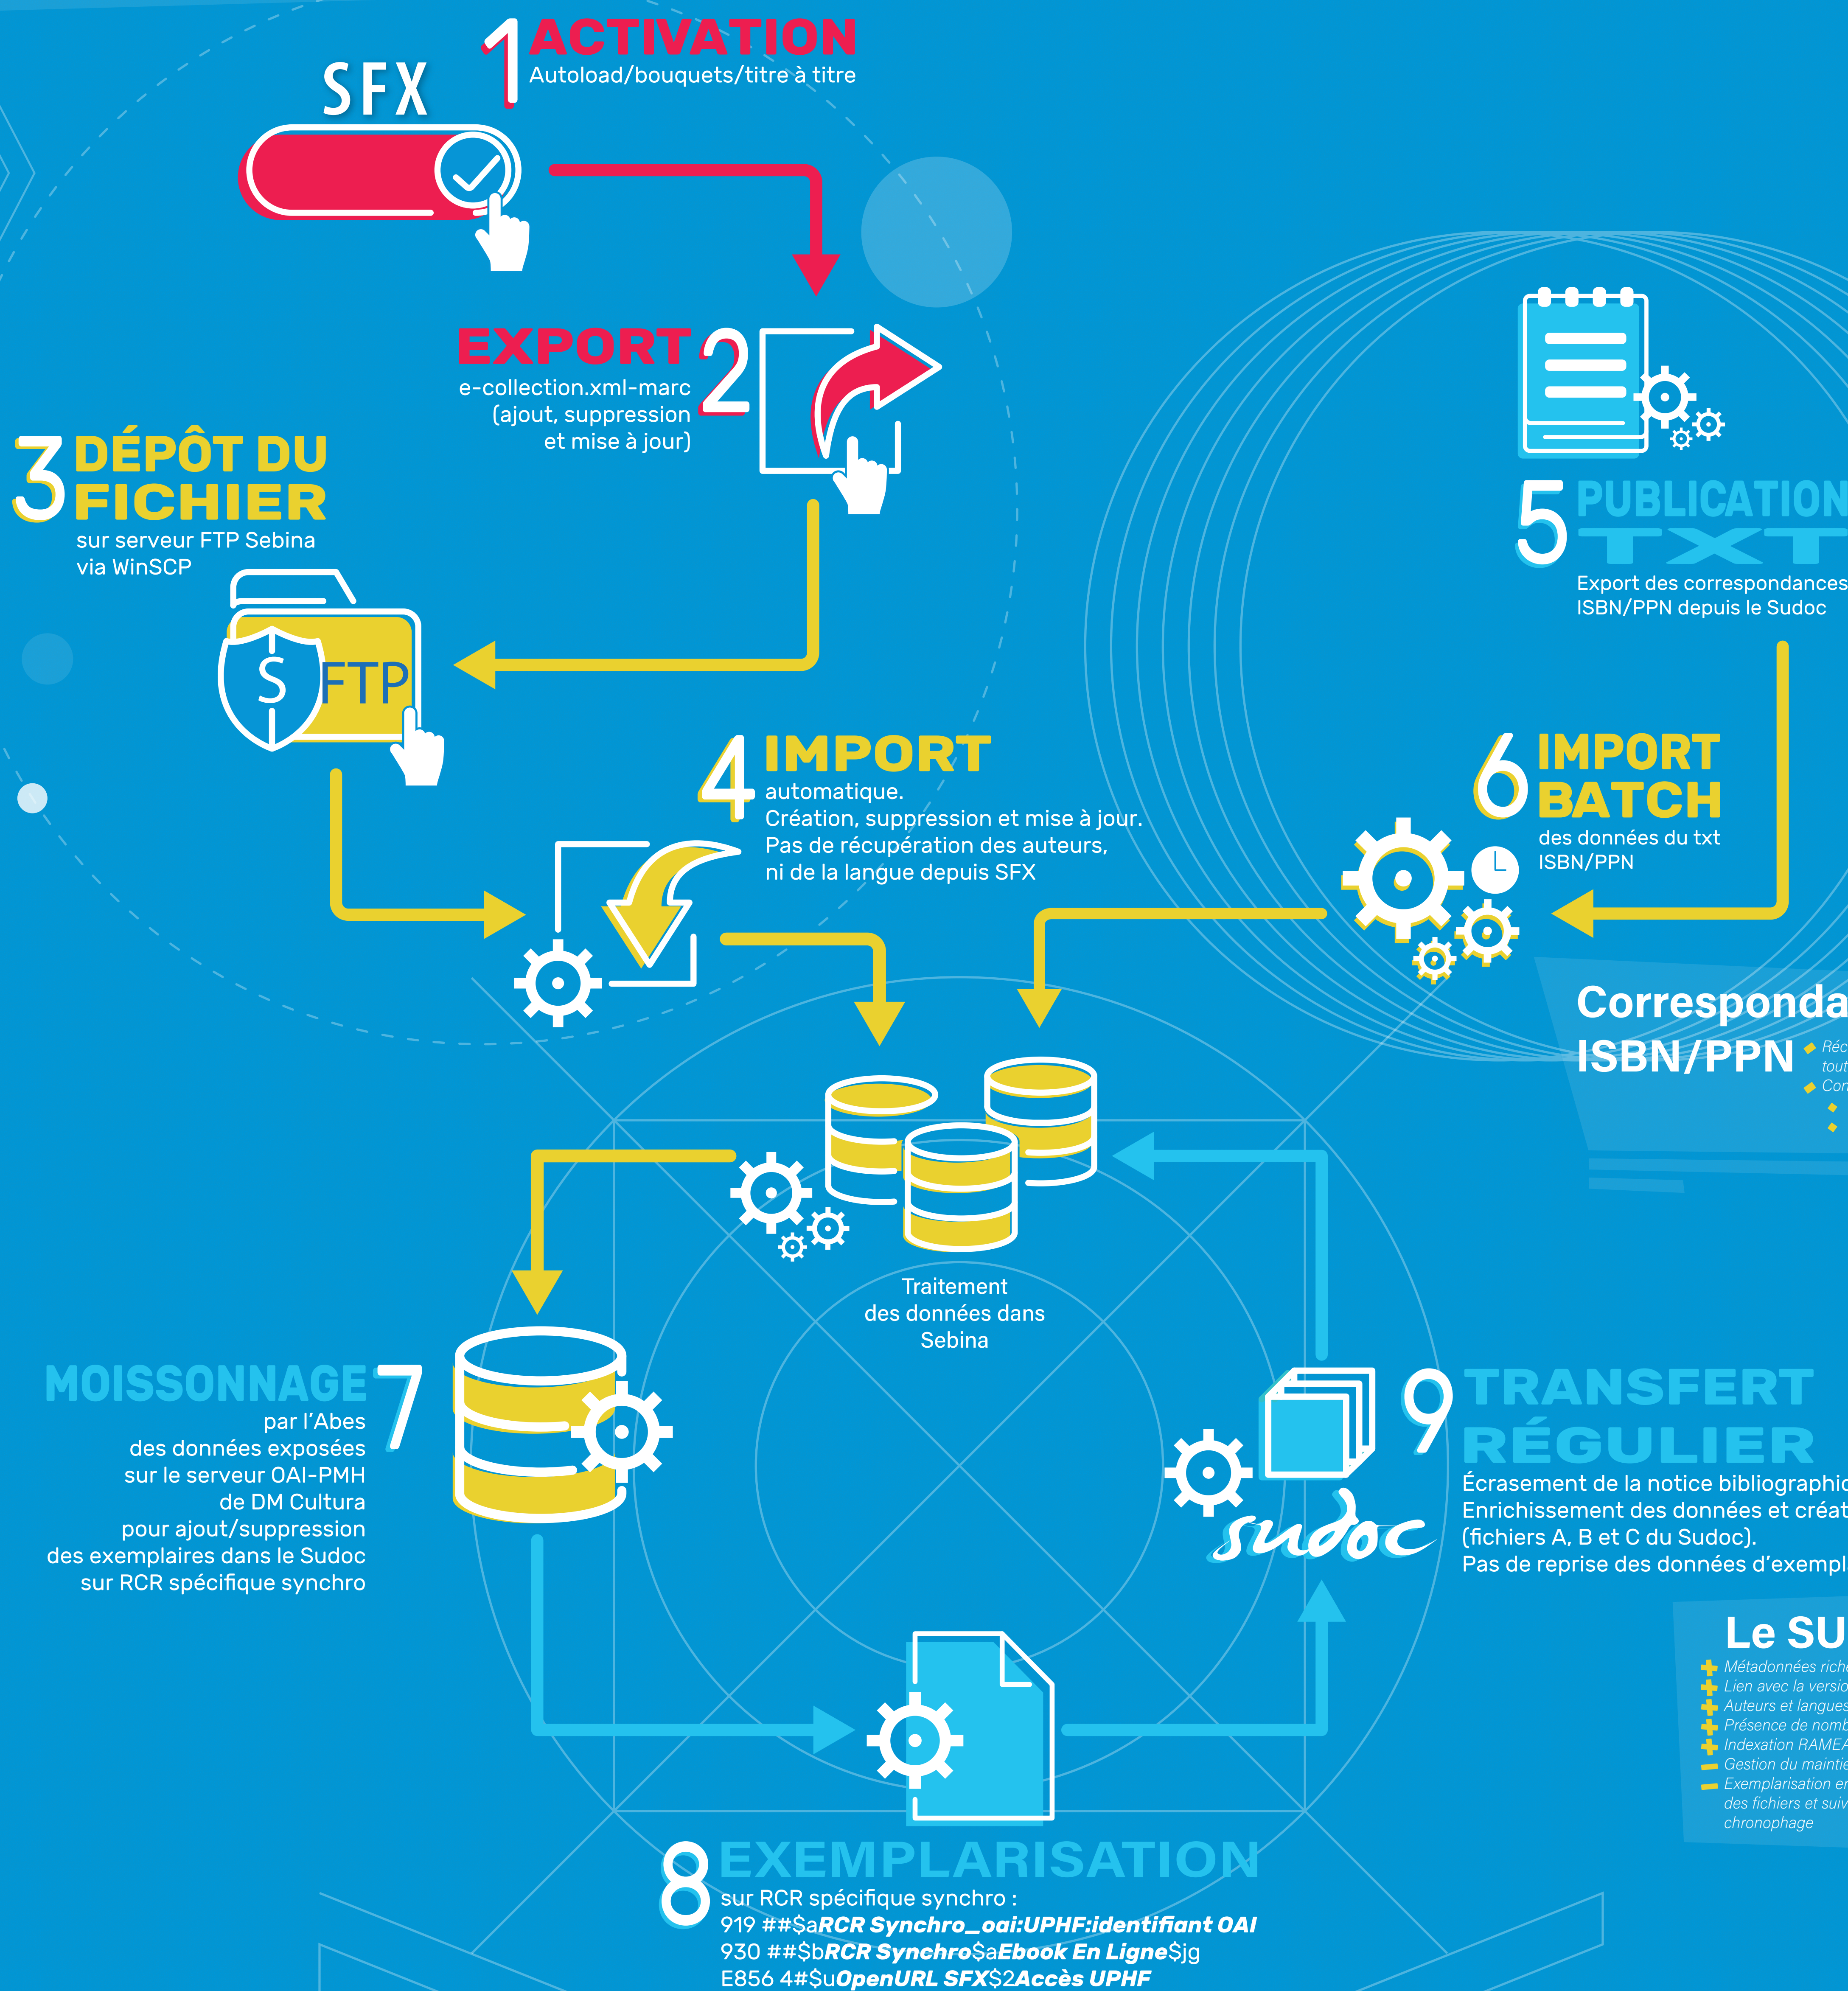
SFX

1 ACTIVATION
Autoload/bouquets/titre à titre

EXPORT 2
e-collection.xml-marc
(ajout, suppression
et mise à jour)

3 DÉPÔT DU FICHIER
sur serveur FTP Sebina
via WinSCP

S FTP

5 PUBLICATION TXT
Export des correspondances
ISBN/PPN depuis le Sudoc

4 IMPORT
automatique.
Création, suppression et mise à jour.
Pas de récupération des auteurs,
ni de la langue depuis SFX

6 IMPORT BATCH
des données du txt
ISBN/PPN

Correspond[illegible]
ISBN/PPN

Traitement
des données dans
Sebina

MOISSONNAGE 7
par l'Abes
des données exposées
sur le serveur OAI-PMH
de DM Cultura
pour ajout/suppression
des exemplaires dans le Sudoc
sur RCR spécifique synchro

9 TRANSFERT RÉGULIER
Écrasement de la notice bibliographi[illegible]
Enrichissement des données et créat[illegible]
(fichiers A, B et C du Sudoc).
Pas de reprise des données d'exempl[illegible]

sudoc

Le SU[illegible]
Métadonnées rich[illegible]
Lien avec la versio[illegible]
Auteurs et langues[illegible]
Présence de nomb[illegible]
Indexation RAMEA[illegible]
Gestion du mainti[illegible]
Exemplarisation e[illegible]
des fichiers et suiv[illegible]
chronophage

8 EXEMPLARISATION
sur RCR spécifique synchro :
919 ##$aRCR Synchro_oai:UPHF:identifiant OAI
930 ##$bRCR Synchro$aEbook En Ligne$jg
E856 4#$uOpenURL SFX$2Accès UPHF